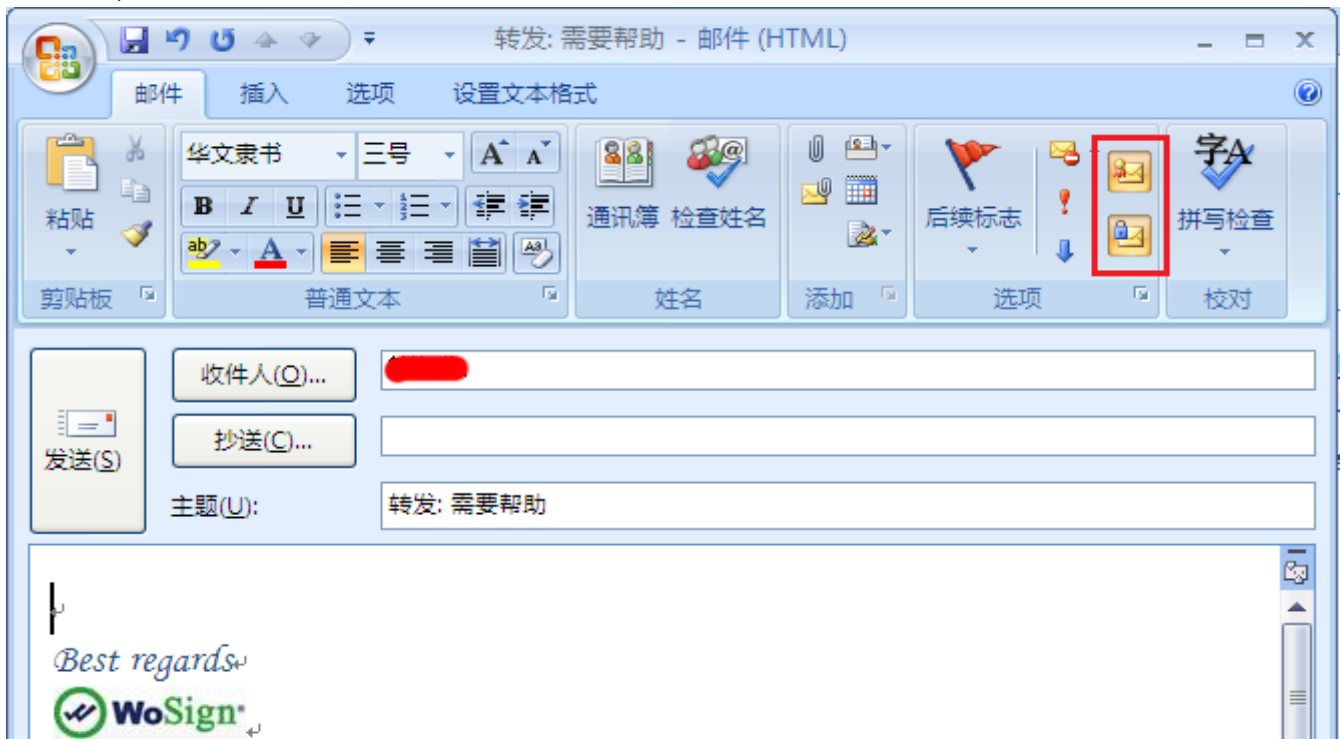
转发: 需要帮助 - 邮件 (HTML)

邮件 插入 选项 设置文本格式

粘贴
剪贴板

华文隶书 三号
B I U
普通文本

通讯簿 检查姓名
姓名

添加

后续标志
选项

拼写检查
校对

发送(S)
收件人(O)...
抄送(C)...
主题(U): 转发: 需要帮助

Best regards
WoSign